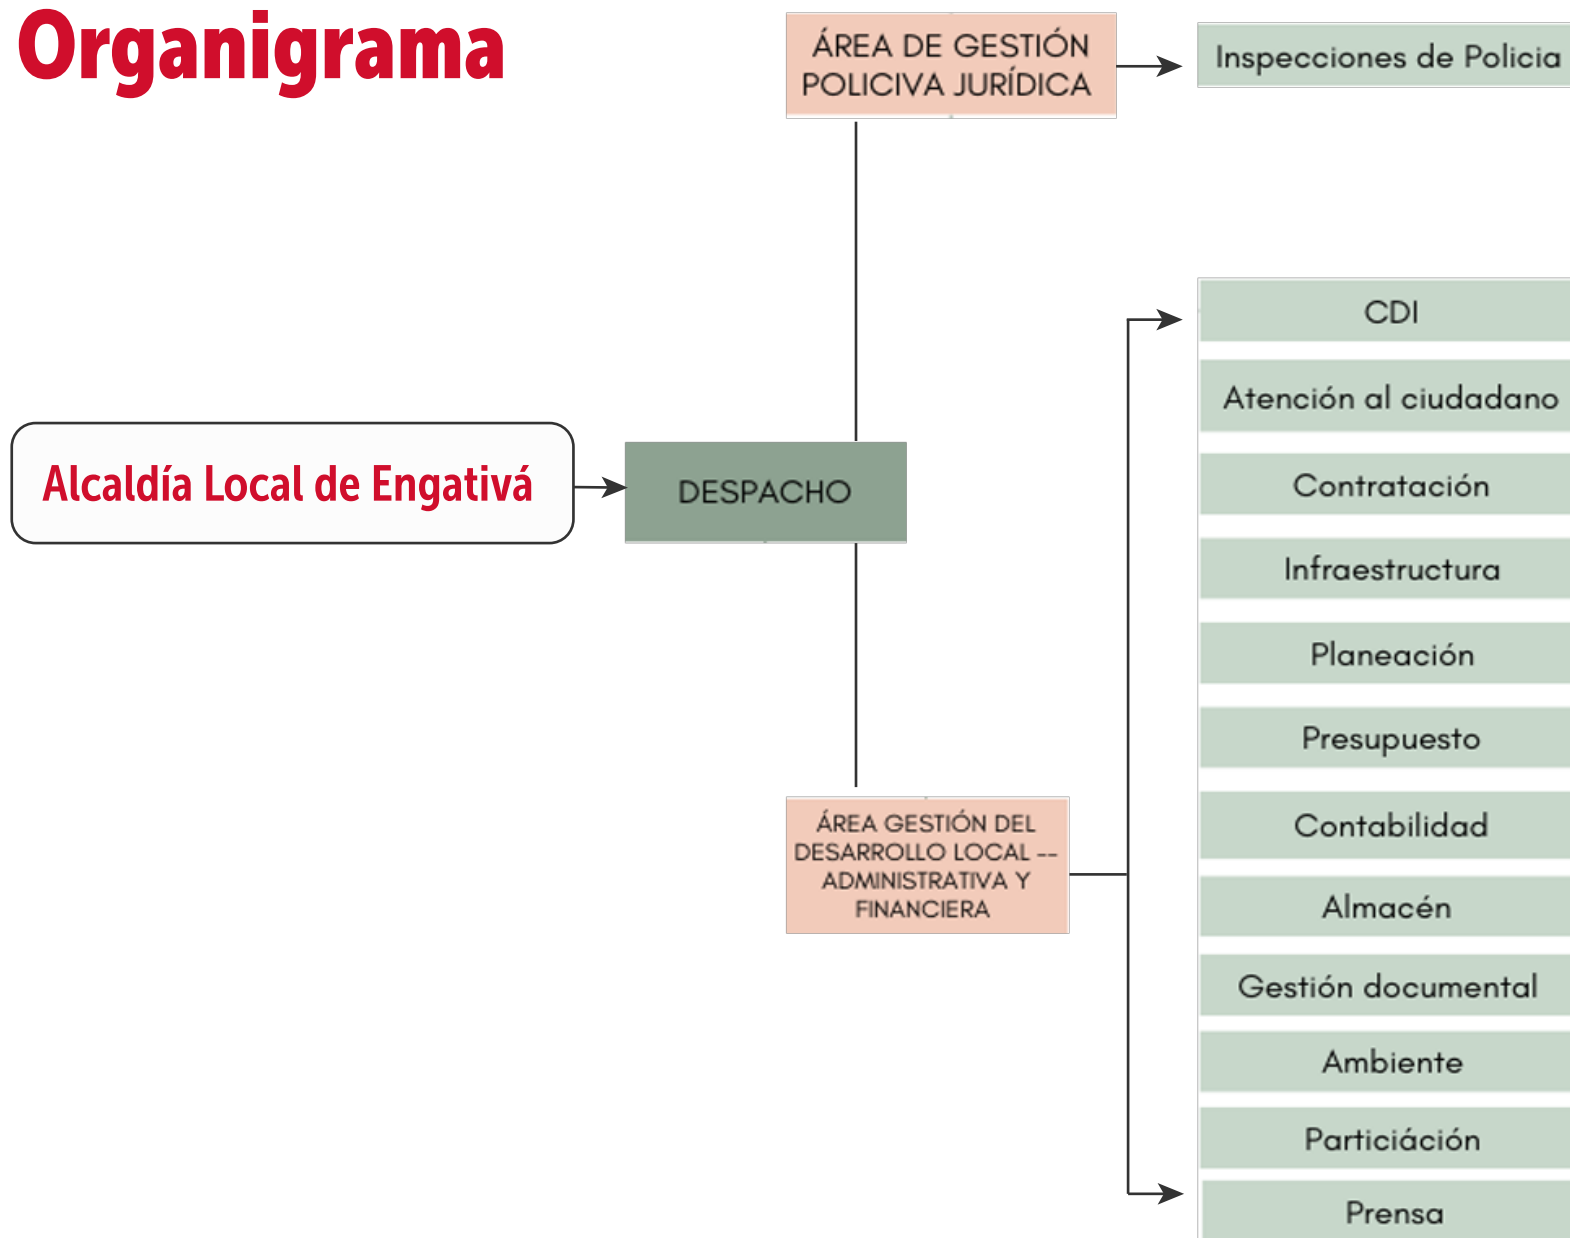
Organigrama

ÁREA DE GESTIÓN POLICIVA JURÍDICA

Inspecciones de Policia

Alcaldía Local de Engativá

DESPACHO

ÁREA GESTIÓN DEL DESARROLLO LOCAL -- ADMINISTRATIVA Y FINANCIERA

CDI

Atención al ciudadano

Contratación

Infraestructura

Planeación

Presupuesto

Contabilidad

Almacén

Gestión documental

Ambiente

Particiáción

Prensa